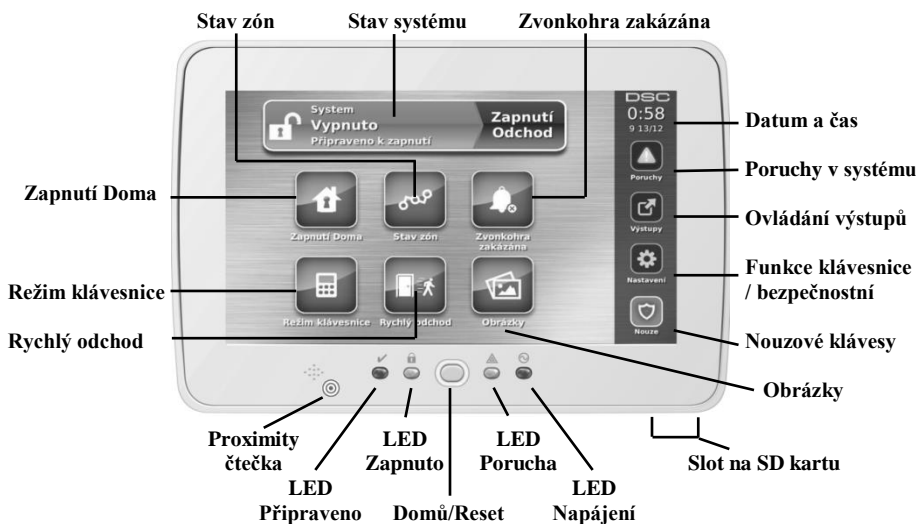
Stav zón

Stav systému

Zvonkohra zakázána

System
Vypnuto
Připraveno k zapnutí

Zapnutí
Odchod

DSC
0:58
9 13/12

Datum a čas

Poruchy

Poruchy v systému

Zapnutí Doma

Zapnutí Doma

Stav zón

Zvonkohra zakázána

Výstupy

Ovládání výstupů

Nastavení

Funkce klávesnice / bezpečnostní

Režim klávesnice

Režim klávesnice

Rychlý odchod

Obrázky

Rychlý odchod

Nouze

Nouzové klávesy

Obrázky

Proximity čtečka

LED Připraveno

LED Zapnuto

Domů/Reset

LED Porucha

LED Napájení

Slot na SD kartu